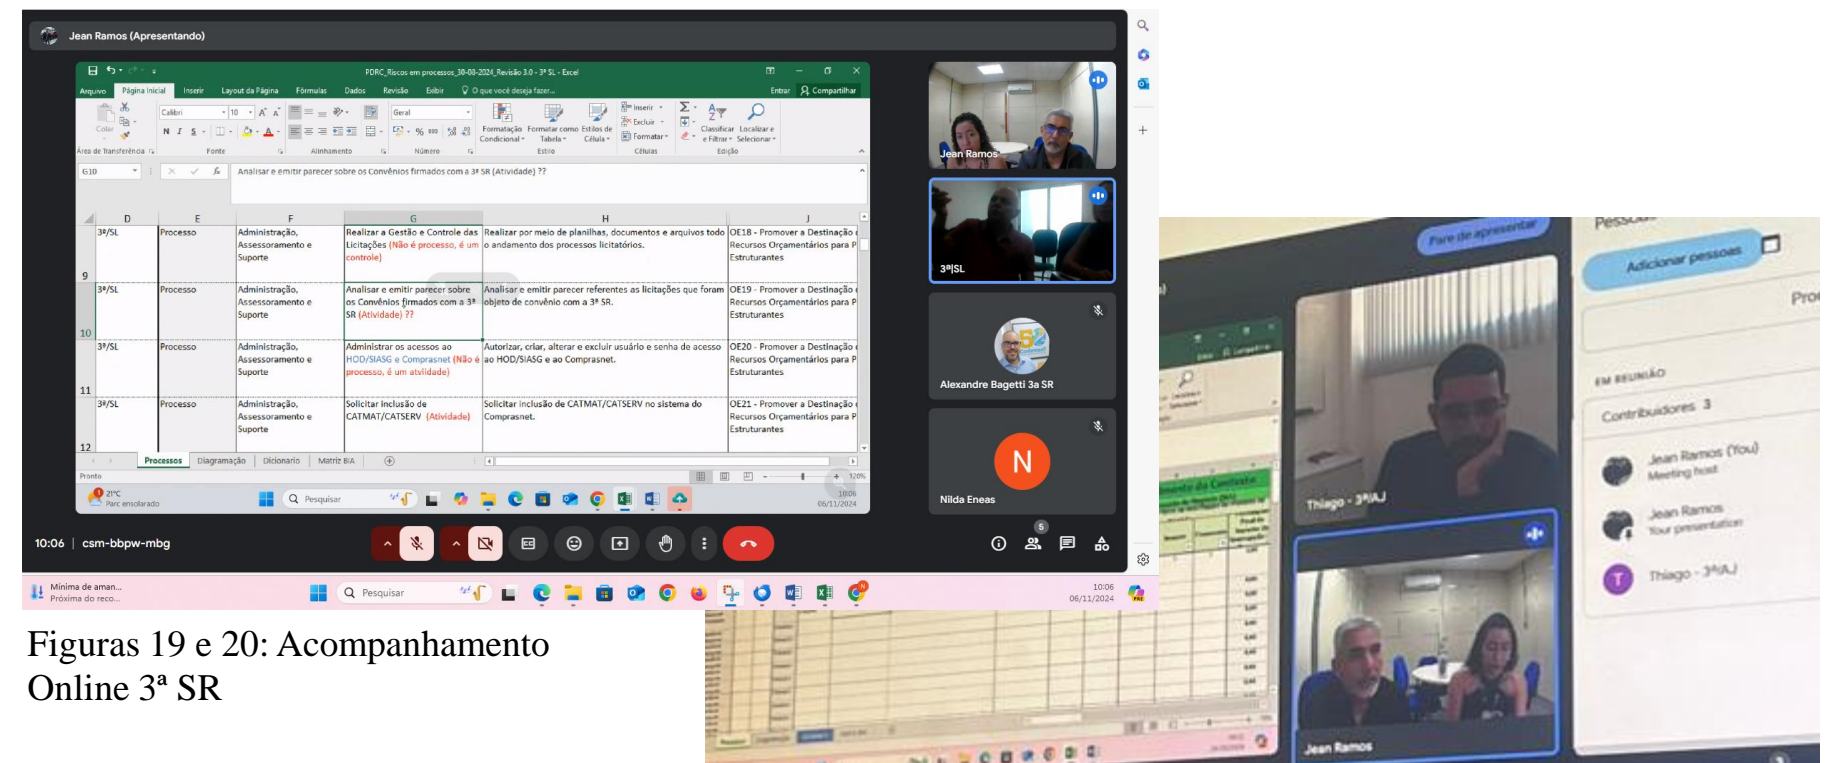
Jean Ramos (Apresentando)

PDRC_Riscos em processos_30-08-2024_Revisão 3.0 - 3ª SL - Excel

Arquivo Página Inicial Inserir Layout da Página Fórmulas Dados Revisão Exibir O que você deseja fazer... Entrar Compartilhar

Colar Calibri 10 Geral Formatação Condicional Formatar como Tabela Estilos de Célula Inserir Excluir Formatar Classificar e Filtrar Localizar e Selecionar

Área de Transferência Fonte Alinhamento Número Estilo Células Edição

G10 Analisar e emitir parecer sobre os Convênios firmados com a 3ª SR (Atividade) ??

| | D | E | F | G | H | J |
|---|---|---|---|---|---|---|
| 9 | 3ª/SL | Processo | Administração, Assessoramento e Suporte | Realizar a Gestão e Controle das Licitações (Não é processo, é um controle) | Realizar por meio de planilhas, documentos e arquivos todo o andamento dos processos licitatórios. | OE18 - Promover a Destinação Recursos Orçamentários para P Estruturantes |
| 10 | 3ª/SL | Processo | Administração, Assessoramento e Suporte | Analisar e emitir parecer sobre os Convênios firmados com a 3ª SR (Atividade) ?? | Analisar e emitir parecer referentes as licitações que foram objeto de convênio com a 3ª SR. | OE19 - Promover a Destinação Recursos Orçamentários para P Estruturantes |
| 11 | 3ª/SL | Processo | Administração, Assessoramento e Suporte | Administrar os acessos ao HOD/SIASG e Comprasnet (Não é processo, é um atividade) | Autorizar, criar, alterar e excluir usuário e senha de acesso ao HOD/SIASG e ao Comprasnet. | OE20 - Promover a Destinação Recursos Orçamentários para P Estruturantes |
| 12 | 3ª/SL | Processo | Administração, Assessoramento e Suporte | Solicitar Inclusão de CATMAT/CATSERV (Atividade) | Solicitar inclusão de CATMAT/CATSERV no sistema do Comprasnet. | OE21 - Promover a Destinação Recursos Orçamentários para P Estruturantes |

Processos Diagramação Dicionario Matriz BIA

Pronto

21°C Parc ensolarado Pesquisar 10:06 06/11/2024

Jean Ramos
3ª|SL
Alexandre Bagetti 3a SR
N
Nilda Eneas

10:06 | csm-bbpw-mbg

5

Mínima de aman... Próxima do reco... Pesquisar 10:06 06/11/2024

Figuras 19 e 20: Acompanhamento Online 3ª SR

Pare de apresentar
Pessoas
Adicionar pessoas
Pro
EM REUNIÃO
Contribuidores 3
Jean Ramos (You)
Meeting host
Jean Ramos
Your presentation
Thiago - 3ªAJ
Thiago - 3ªAJ
Jean Ramos